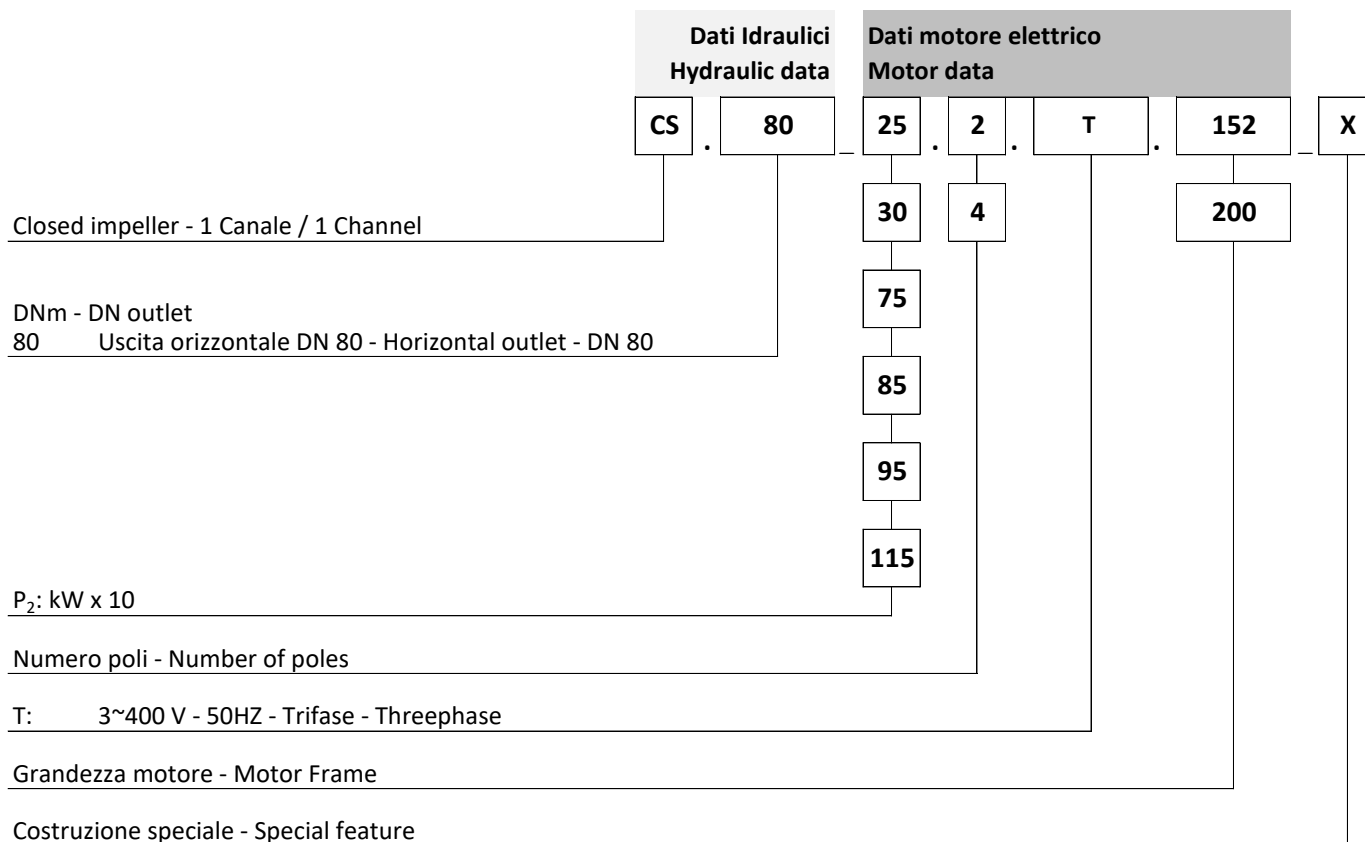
Dati Idraulici
Hydraulic data

Dati motore elettrico
Motor data

CS . 80 _ 25 . 2 . T . 152 _ X

30

4

200

75

85

95

115

Closed impeller - 1 Canale / 1 Channel

DNm - DN outlet
80 Uscita orizzontale DN 80 - Horizontal outlet - DN 80

$P_2$: kW x 10

Numero poli - Number of poles

T: 3~400 V - 50HZ - Trifase - Threephase

Grandezza motore - Motor Frame

Costruzione speciale - Special feature